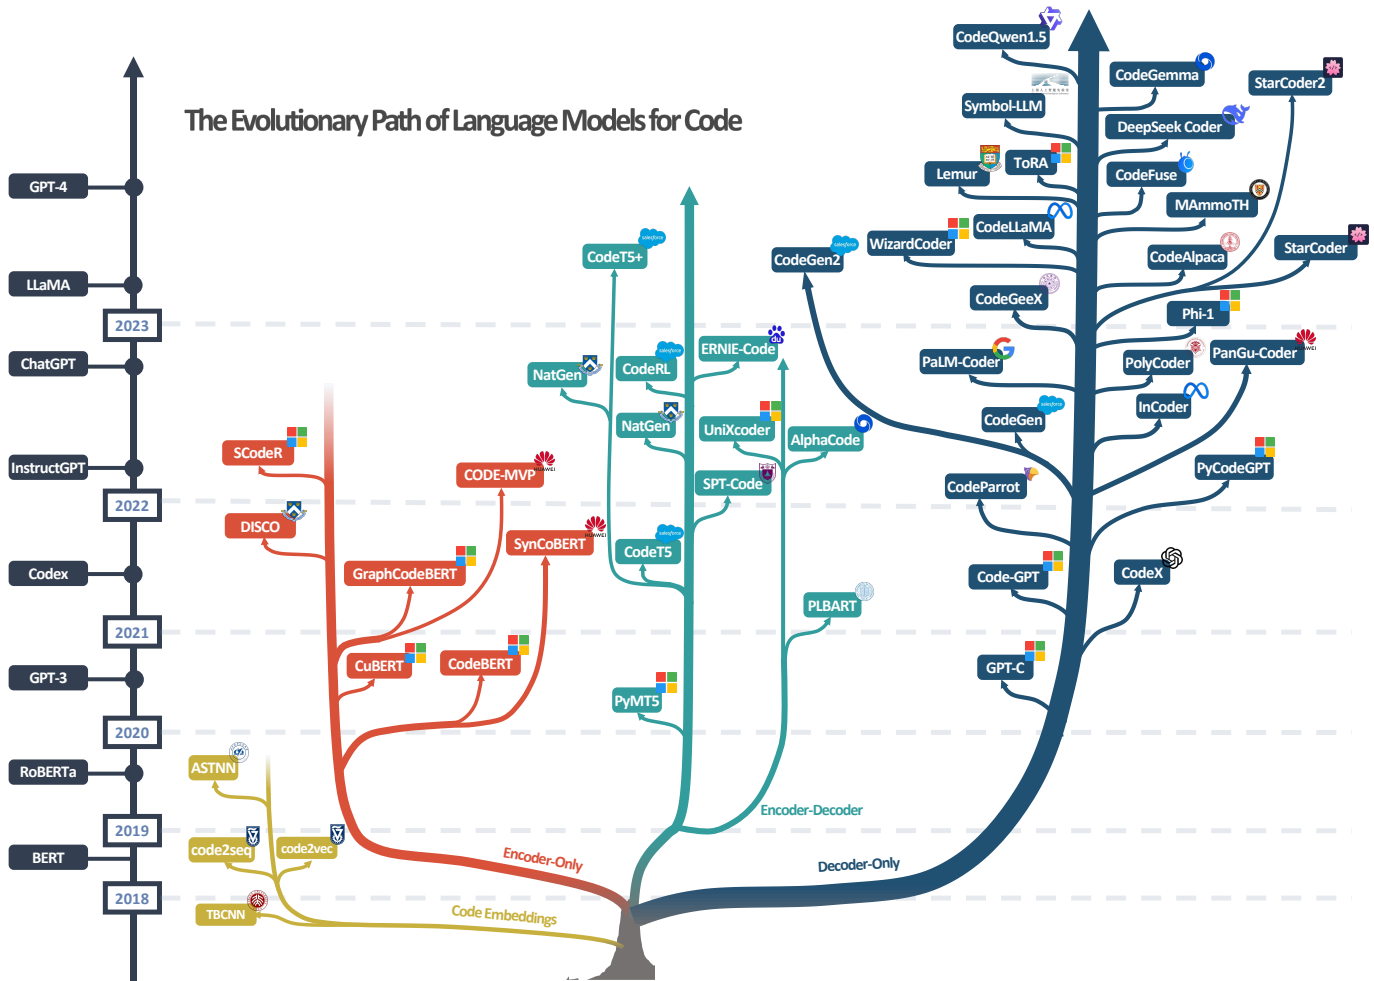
The Evolutionary Path of Language Models for Code

GPT-4
LLaMA
2023
ChatGPT
InstructGPT
2022
Codex
2021
GPT-3
2020
RoBERTa
2019
BERT
2018

CodeQwen1.5
CodeGemma
StarCoder2
Symbol-LLM
DeepSeek Coder
Lemur
ToRA
CodeFuse
MAmmoTH
WizardCoder
CodeLLaMA
CodeGen2
CodeAlpaca
StarCoder
CodeGeeX
Phi-1
PaLM-Coder
PolyCoder
PanGu-Coder
CodeGen
InCoder
PyCodeGPT
CodeParrot
Code-GPT
CodeX
GPT-C
Decoder-Only

CodeT5+
NatGen
CodeRL
ERNIE-Code
NatGen
UniXcoder
AlphaCode
SPT-Code
CodeT5
PLBART
PyMT5
Encoder-Decoder

SCodeR
DISCO
CODE-MVP
SynCoBERT
GraphCodeBERT
CuBERT
CodeBERT
Encoder-Only

ASTNN
code2seq
code2vec
TBCNN
Code Embeddings